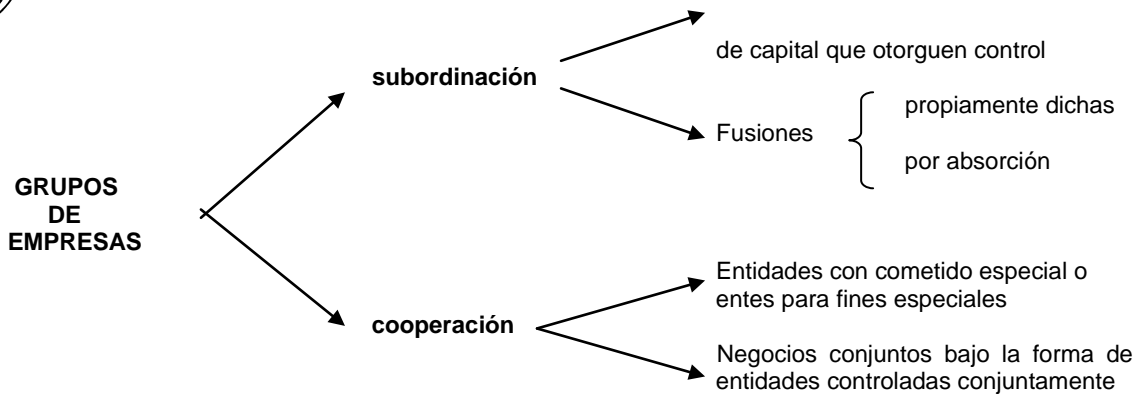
GRUPOS DE EMPRESAS

subordinación

de capital que otorguen control

Fusiones

propiamente dichas

por absorción

cooperación

Entidades con cometido especial o entes para fines especiales

Negocios conjuntos bajo la forma de entidades controladas conjuntamente